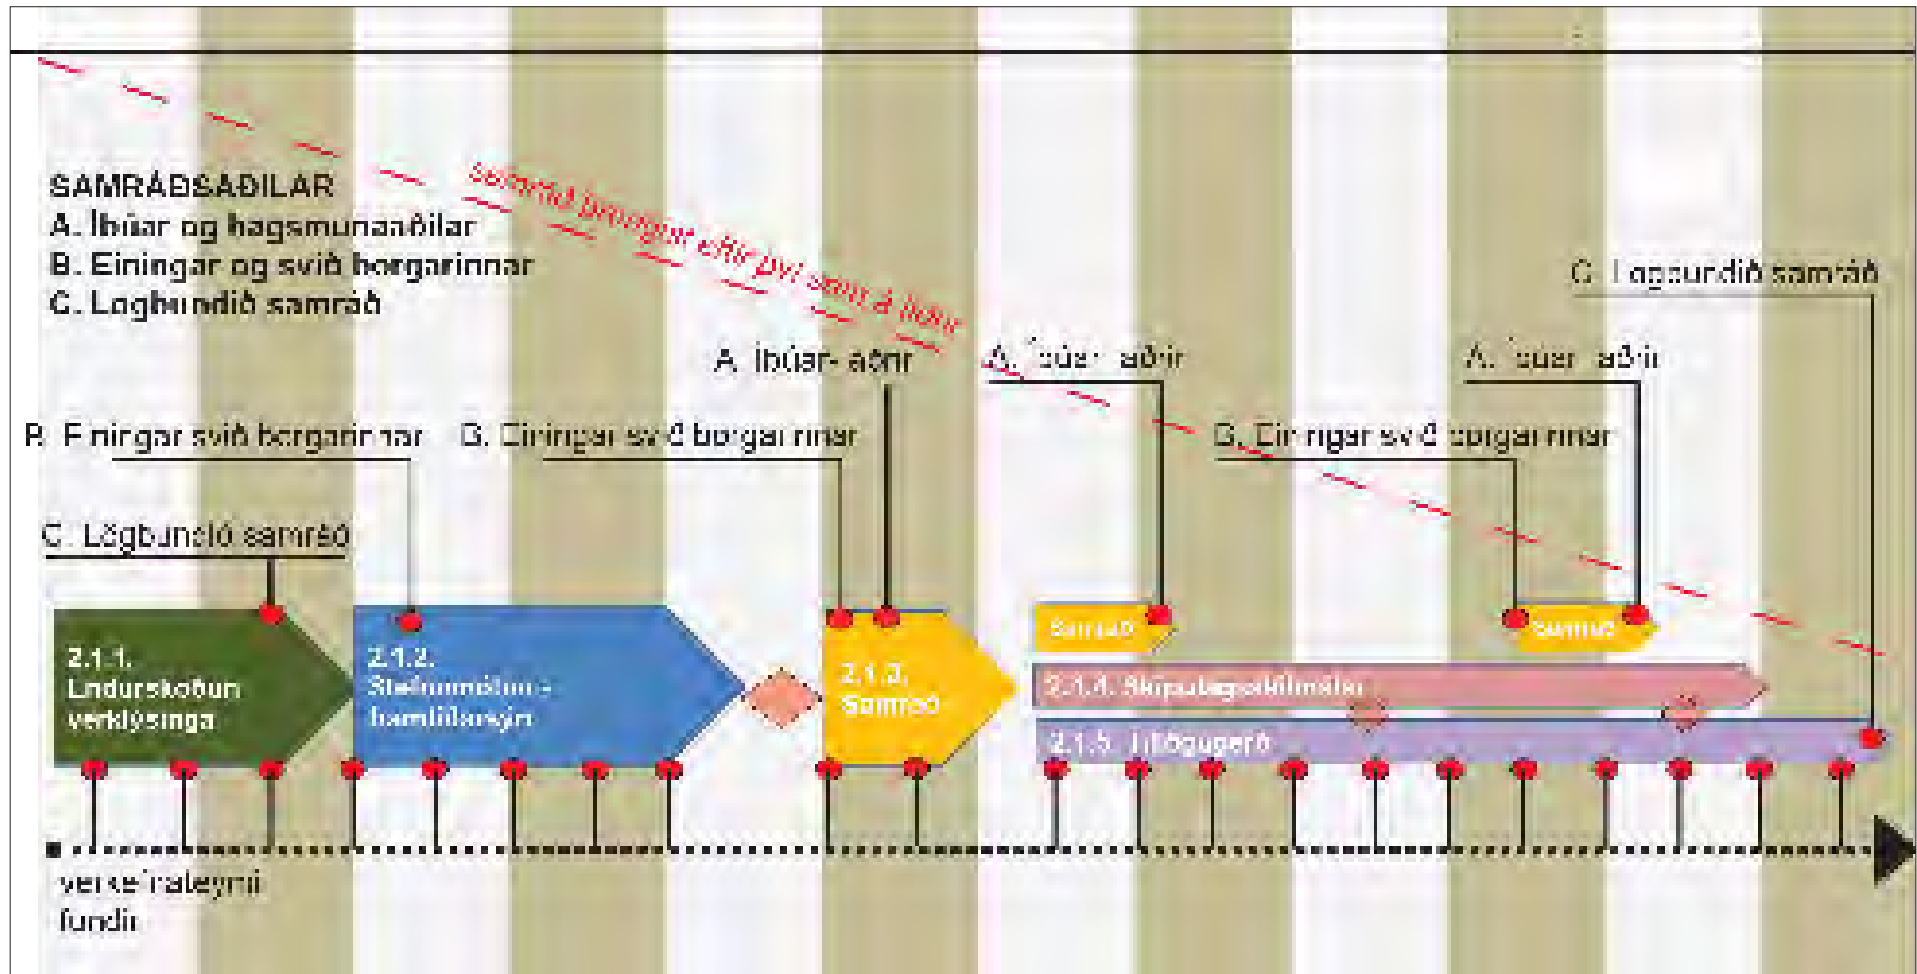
SAMRÁÐSAÐILAR
A. Íbúar og hagsmunaaðilar
B. Einingar og svið borgarinnar
C. Lögbundið samráð

Samráð breytist eftir því sem á líður

C. Lögbundið samráð

A. Íbúar aðrir

A. Íbúar aðrir

A. Íbúar aðrir

B. Einingar svið borgarinnar

B. Einingar svið borgarinnar

B. Einingar svið borgarinnar

C. Lögbundið samráð

2.1.1. Endurskoðun verklýsinga

2.1.2. Stefnumótun - bandalagsgjöf

2.1.3. Samráð

Samráð

Samráð

2.1.4. Skipulagsáætlunar

2.1.5. Tillögugerð

verkefnateymi fundir